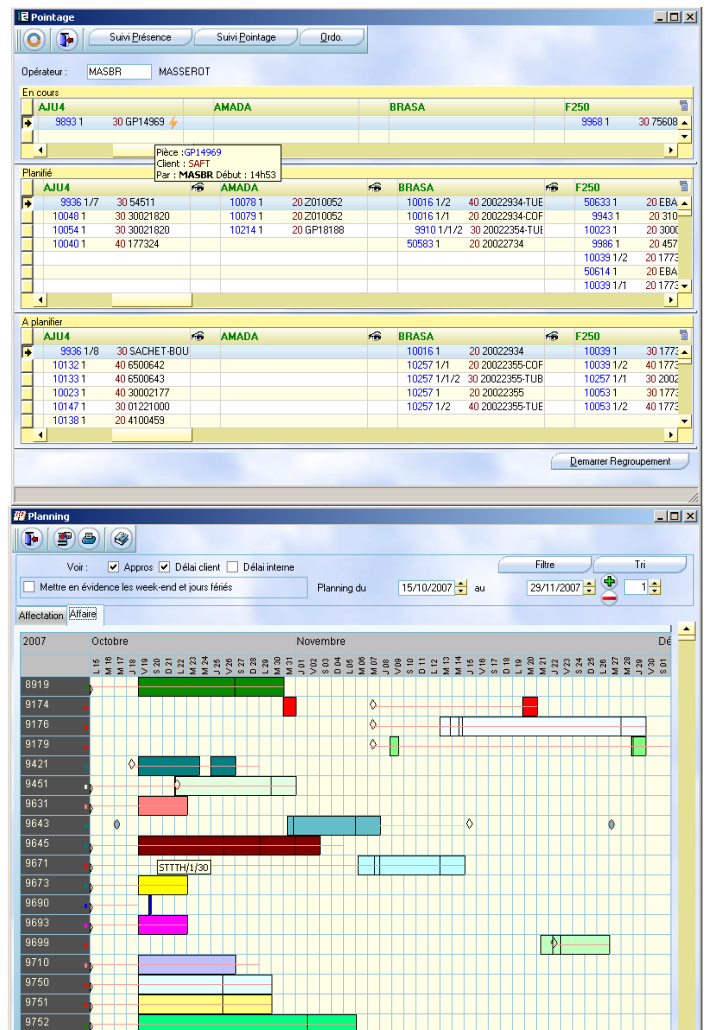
Pointage

Suivi Présence | Suivi Pointage | Ordo.

Opérateur : MASBR MASSEROT

En cours

| AJU4 | AMADA | BRASA | F250 |
|---|---|---|---|
| 9893 1 30 GP14969 | | | 9968 1 30 75608 |

Pièce : GP14969
Client : SAFT
Par : MASBR Début : 14h53

Planifié

| AJU4 | AMADA | BRASA | F250 |
|---|---|---|---|
| 9936 1/7 30 54511 | 10078 1 20 Z010052 | 10016 1/2 40 20022934-TUE | 50633 1 20 EBA |
| 10048 1 30 30021820 | 10079 1 20 Z010052 | 10016 1/1 20 20022934-COF | 9943 1 20 310 |
| 10054 1 30 30021820 | 10214 1 20 GP18188 | 9910 1/1/2 30 20022354-TUE | 10023 1 20 3000 |
| 10040 1 40 177324 | | 50583 1 20 20022734 | 9986 1 20 457 |
| | | | 10039 1/2 20 1773 |
| | | | 50614 1 20 EBA |
| | | | 10039 1/1 20 1773 |

A planifier

| AJU4 | AMADA | BRASA | F250 |
|---|---|---|---|
| 9936 1/8 30 SACHET-BOU | | 10016 1 20 20022934 | 10039 1 30 1773 |
| 10132 1 40 6500642 | | 10257 1/1 20 20022355-COF | 10039 1/2 40 1773 |
| 10133 1 40 6500643 | | 10257 1/1/2 30 20022355-TUB | 10257 1/1 30 2002 |
| 10023 1 40 30002177 | | 10257 1 20 20022355 | 10053 1 30 1773 |
| 10147 1 30 01221000 | | 10257 1/2 40 20022355-TUE | 10053 1/2 40 1773 |
| 10138 1 20 4100459 | | | |

Demarrer Regroupement

Planning

Voir : Appros Délai client Délai interne
Mettre en évidence les week-end et jours fériés
Planning du 15/10/2007 au 29/11/2007 1
Filtre Tri

Affectation Affaire

2007 Octobre Novembre Dé

L 15 M 16 M 17 J 18 V 19 S 20 D 21 L 22 M 23 M 24 J 25 V 26 S 27 D 28 L 29 M 30 M 31 J 01 V 02 S 03 D 04 L 05 M 06 M 07 J 08 V 09 S 10 D 11 L 12 M 13 M 14 J 15 V 16 S 17 D 18 L 19 M 20 M 21 J 22 V 23 S 24 D 25 L 26 M 27 M 28 J 29 V 30 S 01

8919
9174
9176
9179
9421
9451
9631
9643
9645
9671
STTTH/1/30
9673
9690
9693
9699
9710
9750
9751
9752